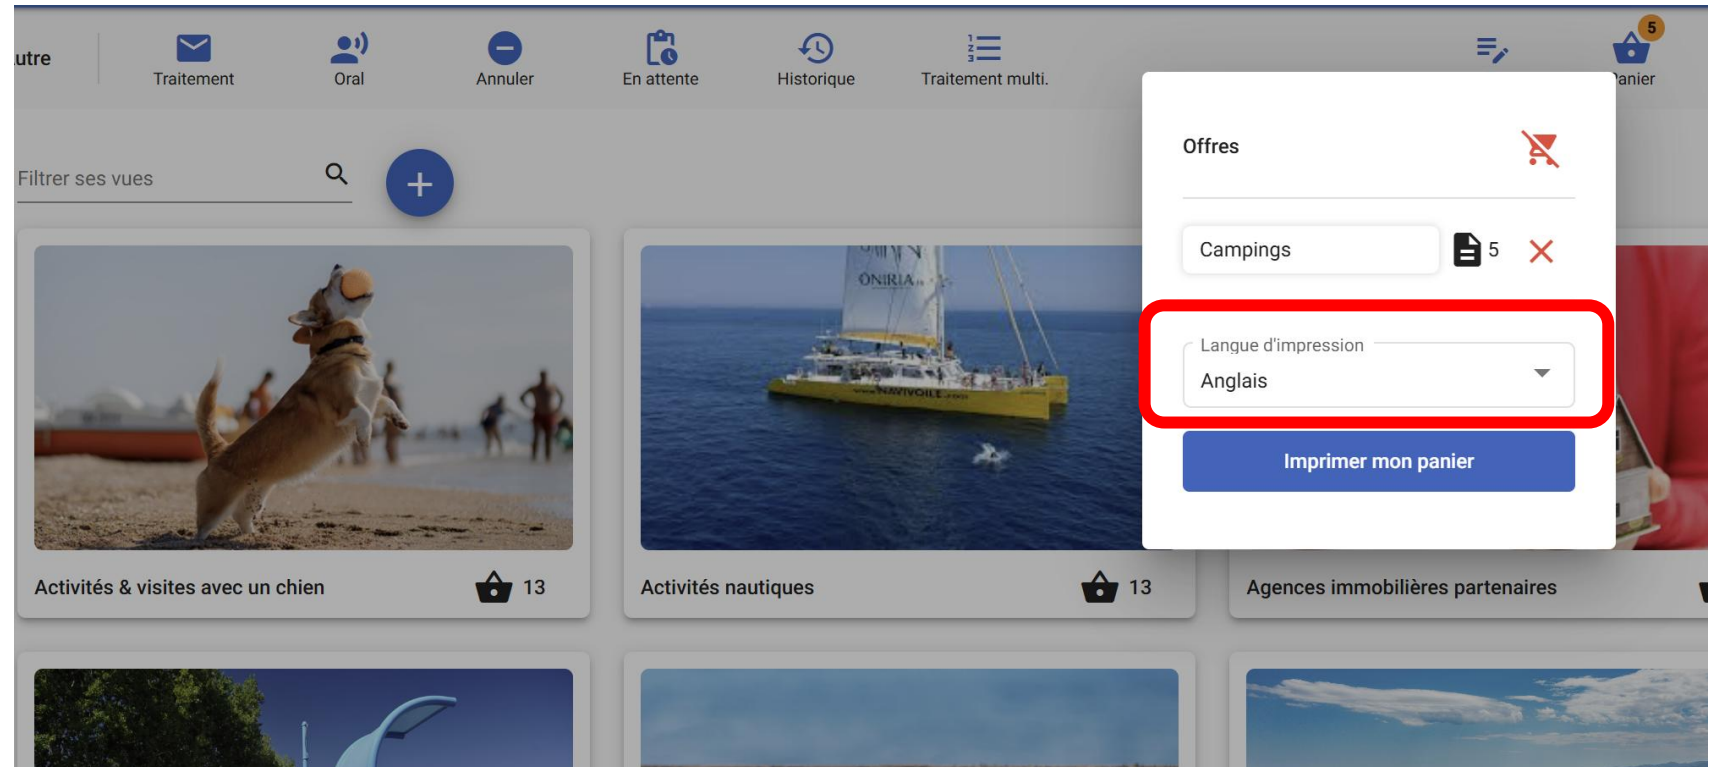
utre
Traitement
Oral
Annuler
En attente
Historique
Traitement multi.
5
Panier

Filtrer ses vues

Offres

Campings
5

Langue d'impression
Anglais

Imprimer mon panier

ONIRIA
NAVIVOILE

Activités & visites avec un chien 13

Activités nautiques 13

Agences immobilières partenaires